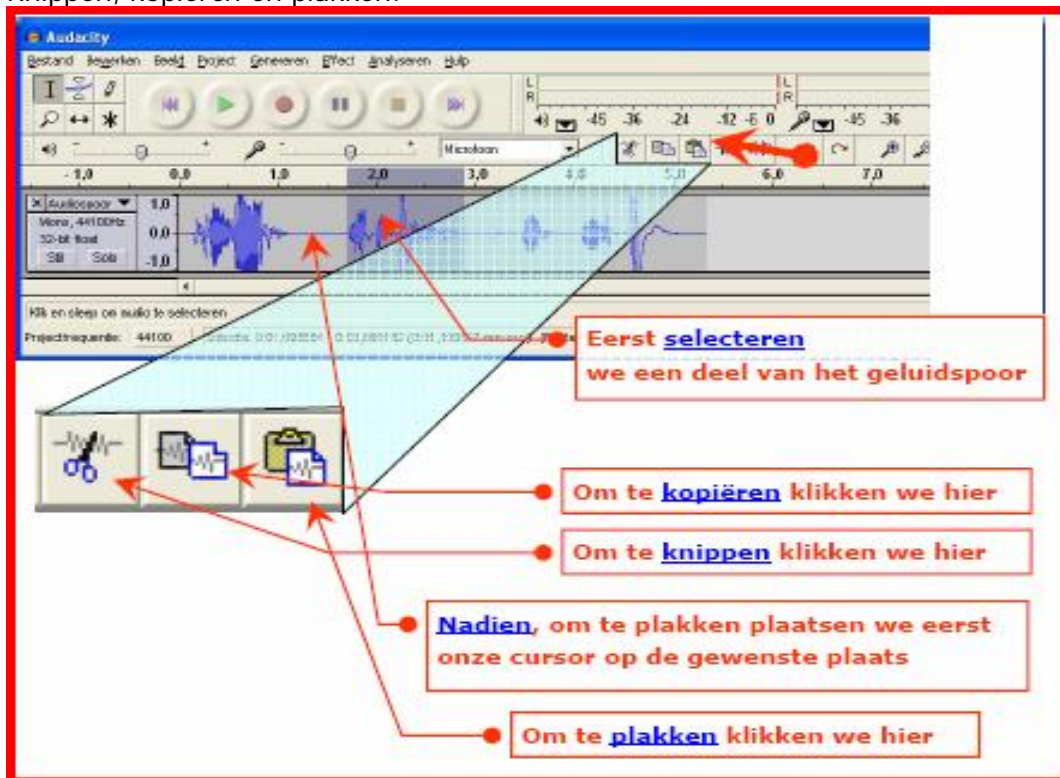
Knippen, kopiëren en plakken

Audacity

Bestand Bewerken Beeld Project Genereren Effect Analyseren Help

L R

-45 -36 -24 -12 -6 0 -45 -36

Microfoon

-1,0 0,0 1,0 2,0 3,0 4,0 5,0 6,0 7,0

Audiospoor
Mono, 44100Hz
32-bit float
Stil Solo

1,0 0,0 -1,0

Klik en sleep om audio te selecteren

Projectfrequentie: 44100

Eerst selecteren
we een deel van het geluidspoor

Om te kopiëren klikken we hier

Om te knippen klikken we hier

Nadien, om te plakken plaatsen we eerst onze cursor op de gewenste plaats

Om te plakken klikken we hier